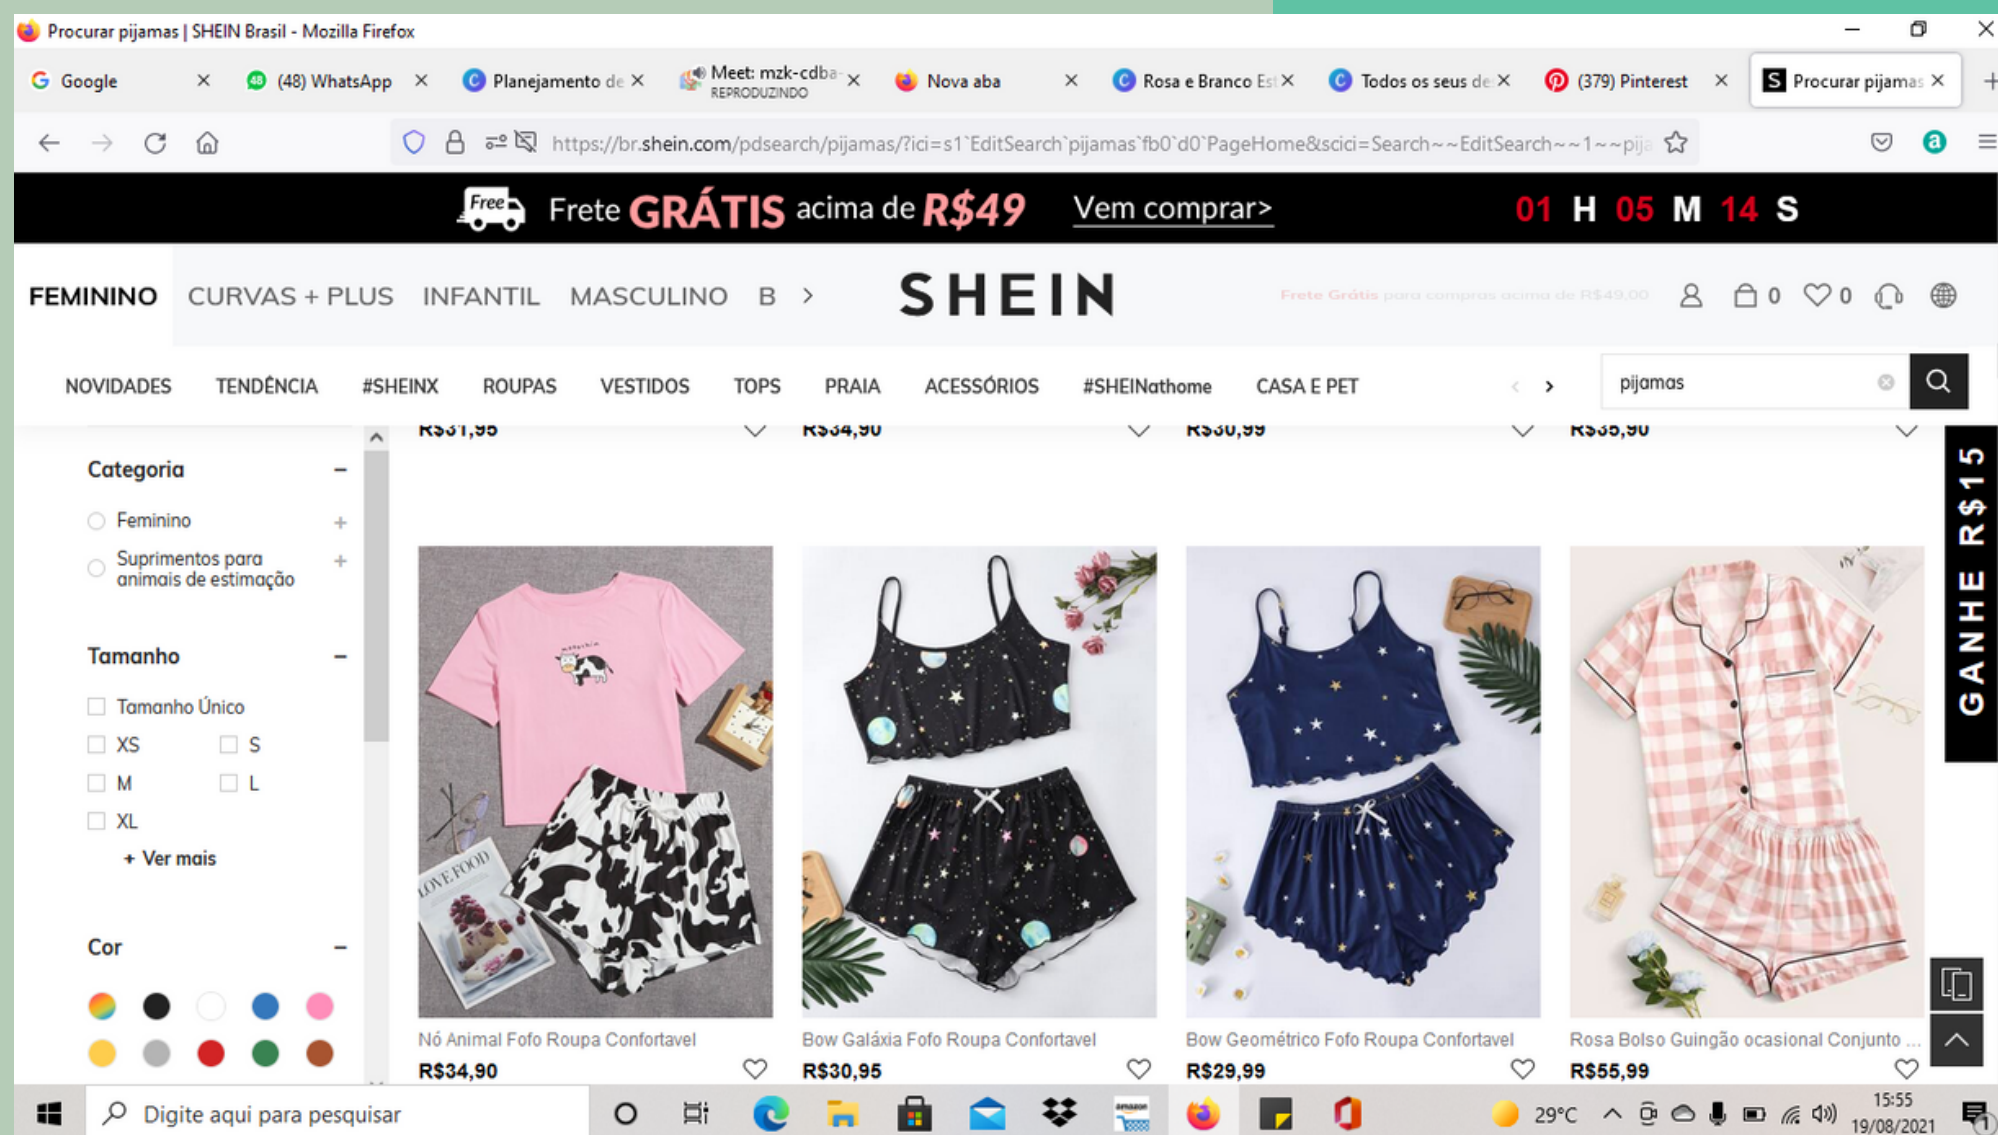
Procurar pijamas | SHEIN Brasil - Mozilla Firefox

Google ×
(48) WhatsApp ×
Planejamento de ×
Meet: mzk-cdba REPRODUZINDO ×
Nova aba ×
Rosa e Branco Es ×
Todos os seus de ×
(379) Pinterest ×
Procurar pijamas ×
+

https://br.shein.com/pdsearch/pijamas/?ici=s1`EditSearch`pijamas`fb0`d0`PageHome&scici=Search~~EditSearch~~1~~pij

Free Frete GRÁTIS acima de R$49 Vem comprar> 01 H 05 M 14 S

FEMININO CURVAS + PLUS INFANTIL MASCULINO B > SHEIN Frete Grátis para compras acima de R$49,00 0 0

NOVIDADES TENDÊNCIA #SHEINX ROUPAS VESTIDOS TOPS PRAIA ACESSÓRIOS #SHEINathome CASA E PET

pijamas

R$31,95 R$34,90 R$30,99 R$35,90

Categoria –
Feminino +
Suprimentos para animais de estimação +

Tamanho –
Tamanho Único
XS S
M L
XL
+ Ver mais

Cor –

GANHE R$15

Nó Animal Fofo Roupa Confortavel
R$34,90

Bow Galáxia Fofo Roupa Confortavel
R$30,95

Bow Geométrico Fofo Roupa Confortavel
R$29,99

Rosa Bolso Guingão ocasional Conjunto ...
R$55,99

Digite aqui para pesquisar
29°C 15:55 19/08/2021